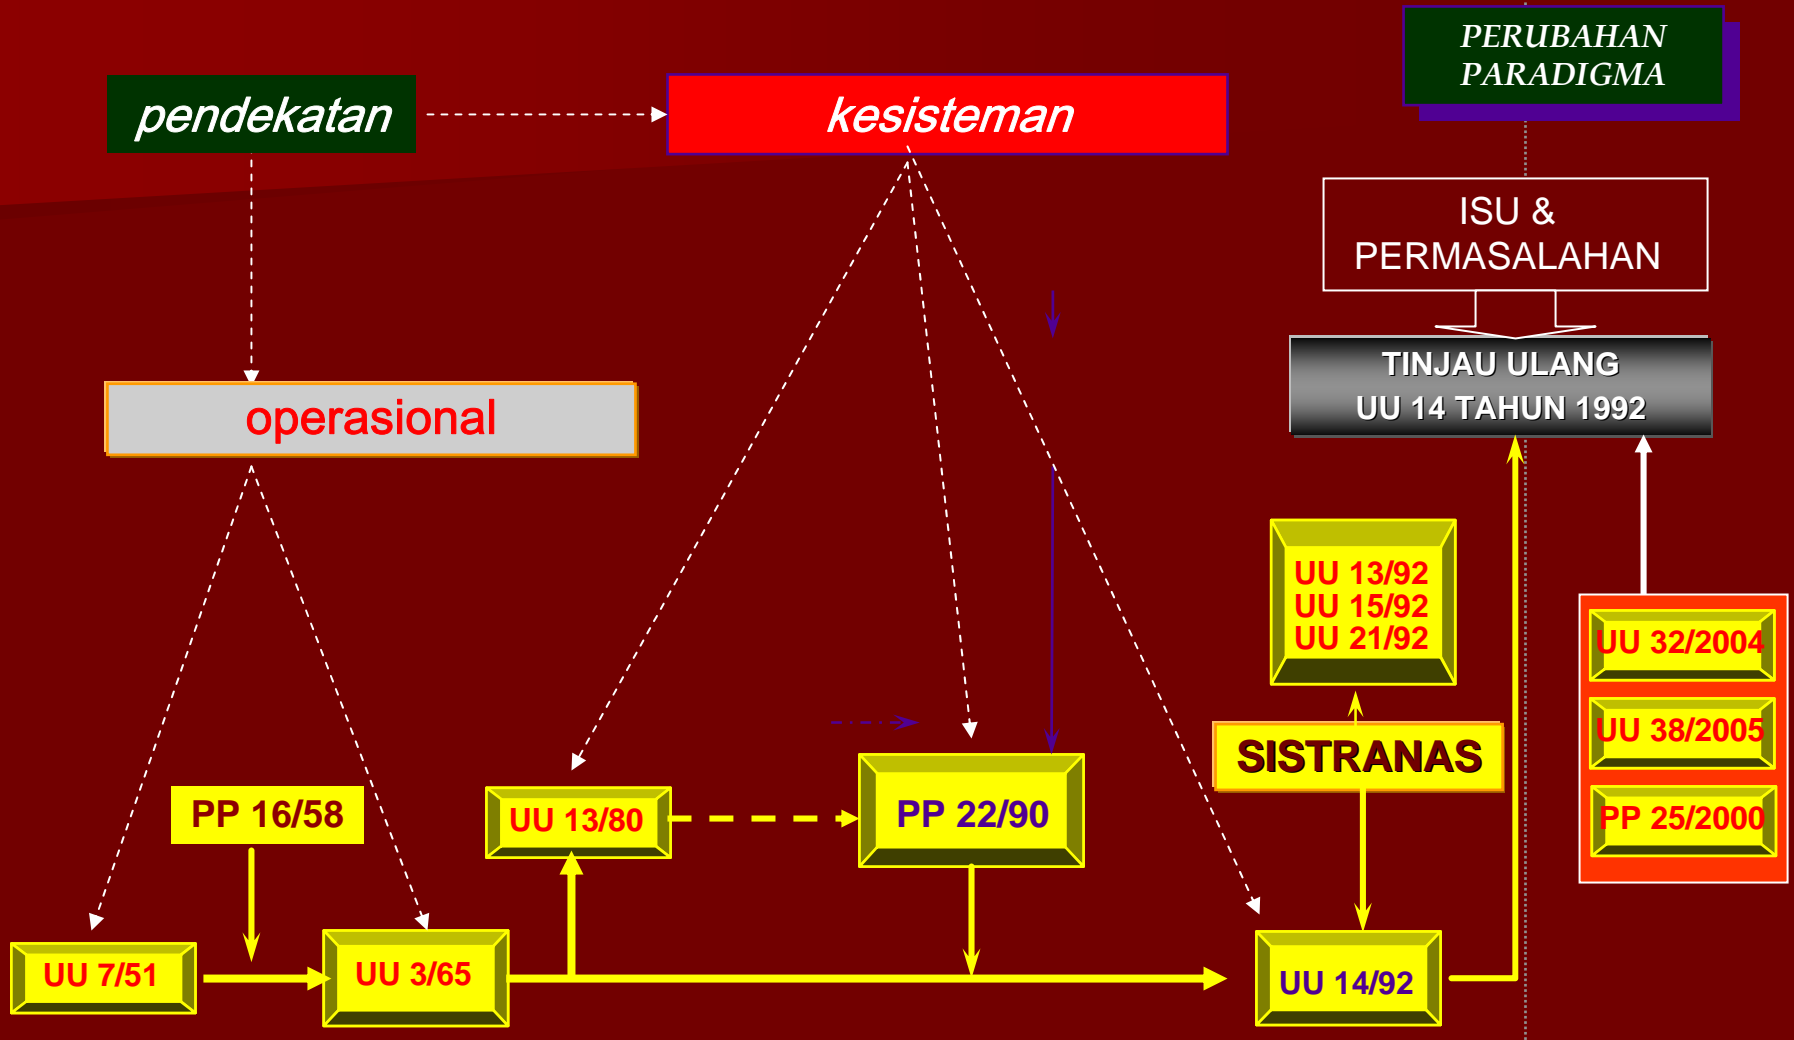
PERUBAHAN PARADIGMA

pendekatan

kesisteman

ISU & PERMASALAHAN

TINJAU ULANG UU 14 TAHUN 1992

operasional

UU 13/92
UU 15/92
UU 21/92

UU 32/2004

UU 38/2005

PP 25/2000

SISTRANAS

PP 16/58

UU 13/80

PP 22/90

UU 7/51

UU 3/65

UU 14/92